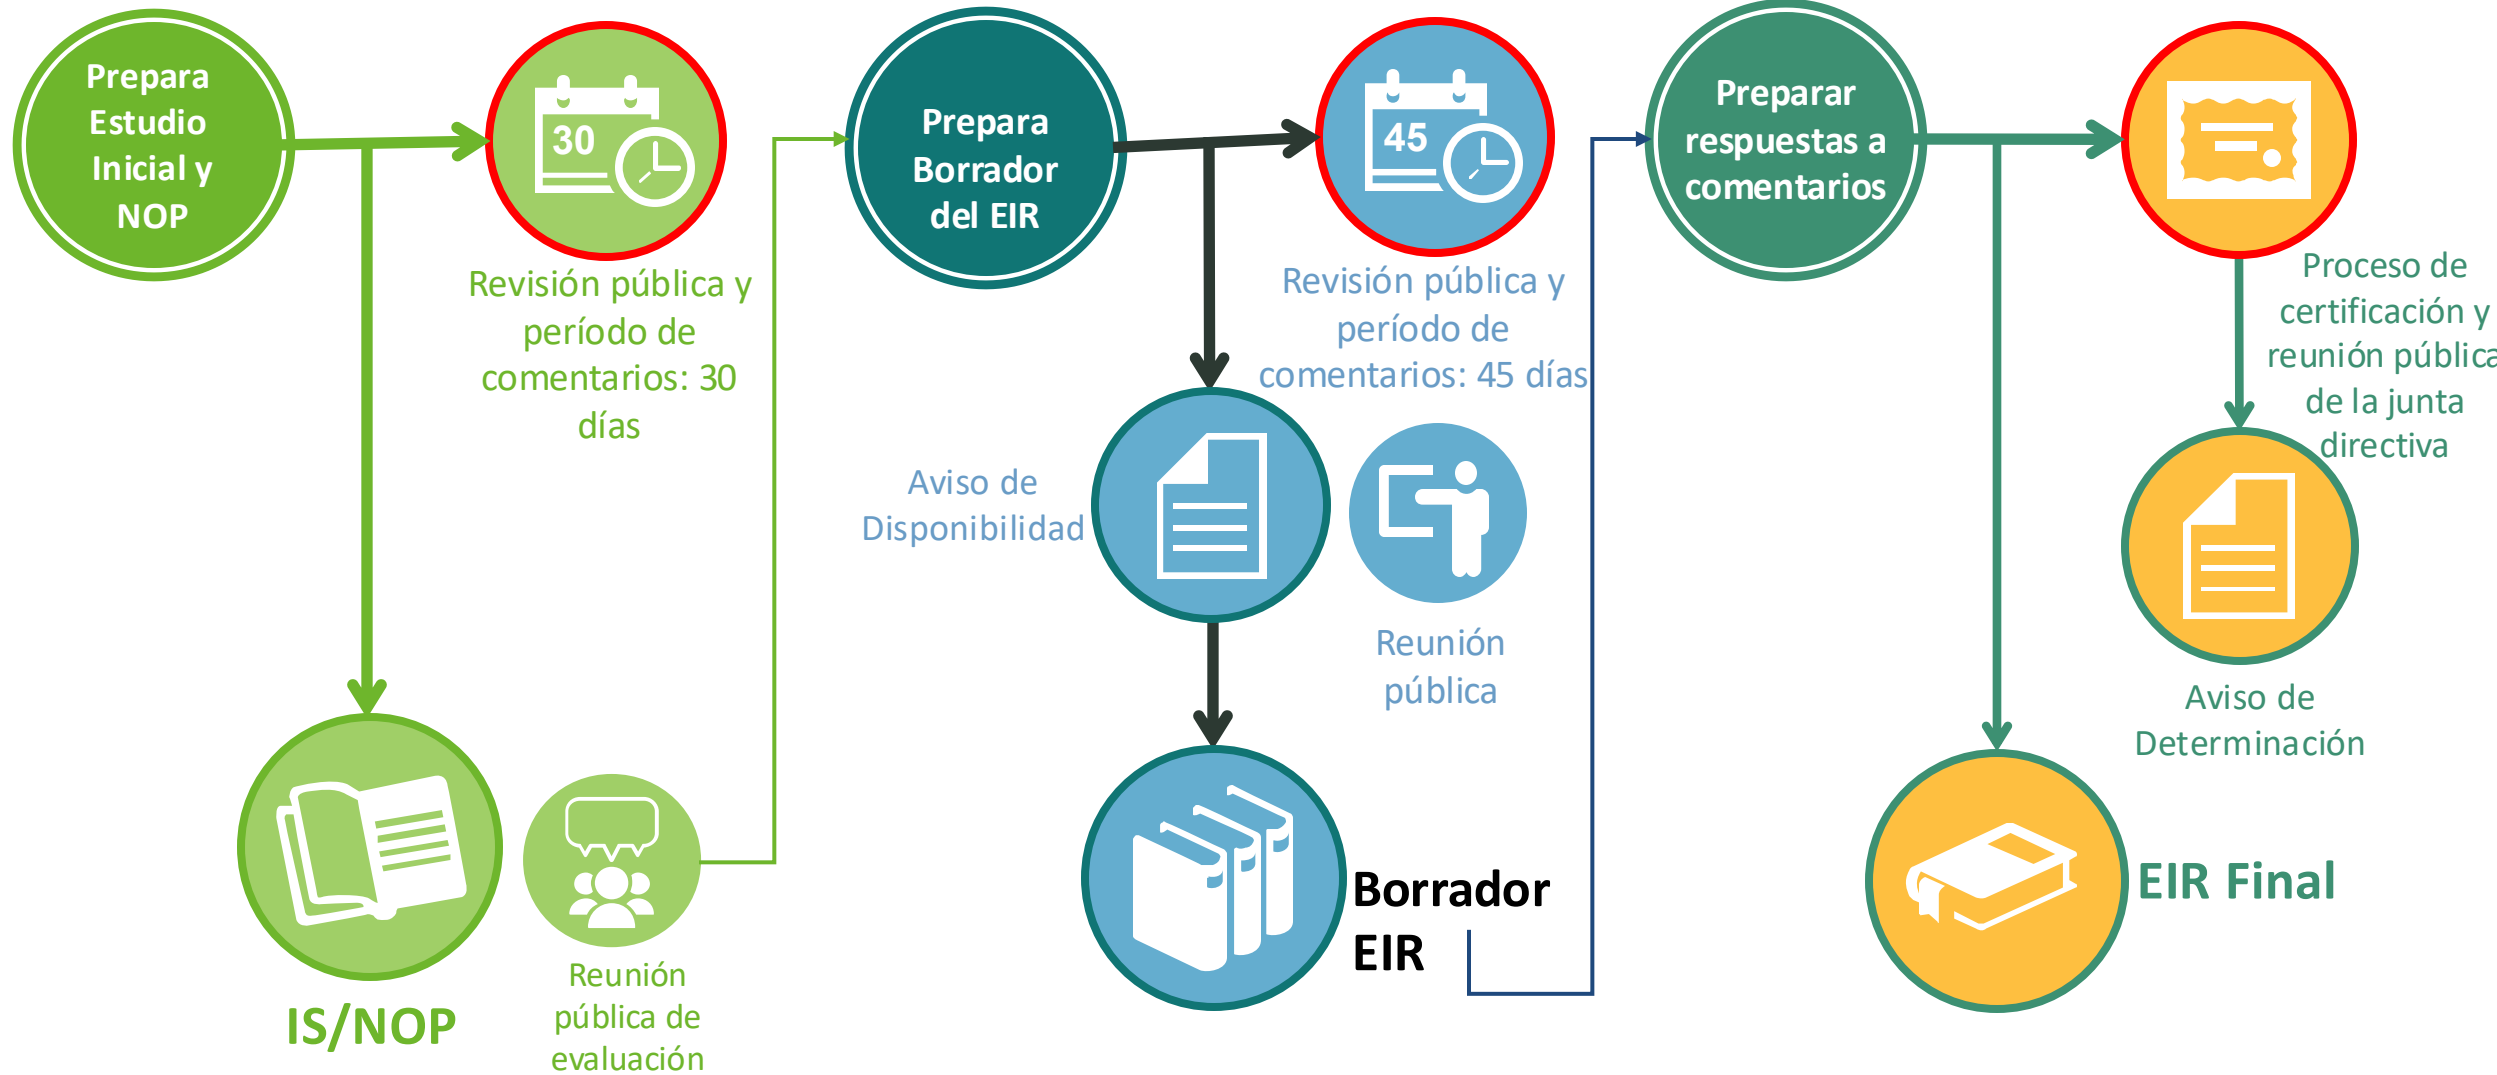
Prepara Estudio Inicial y NOP

30

Revisión pública y período de comentarios: 30 días

IS/NOP

Reunión pública de evaluación

Prepara Borrador del EIR

45

Revisión pública y período de comentarios: 45 días

Aviso de Disponibilidad

Reunión pública

Borrador EIR

Preparar respuestas a comentarios

Proceso de certificación y reunión pública de la junta directiva

Aviso de Determinación

EIR Final